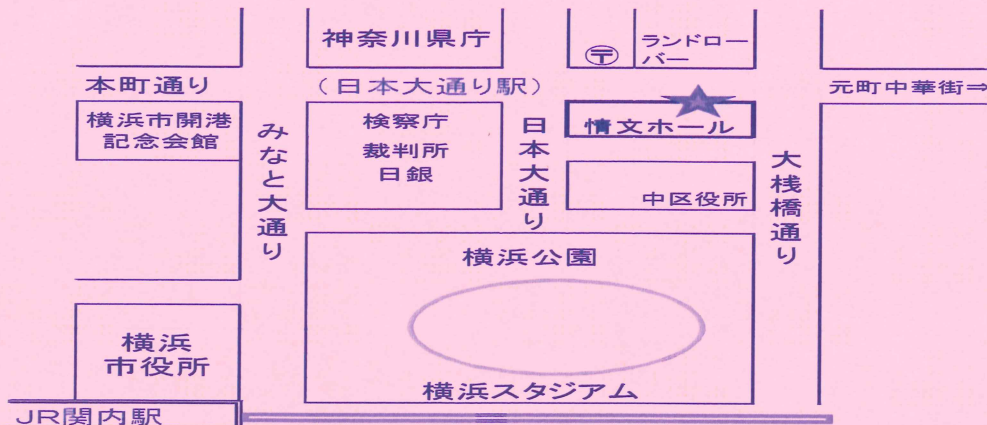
神奈川県庁

〒

ランドローバー

本町通り

（日本大通り駅）

元町中華街⇒

横浜市開港記念会館

みなと大通り

検察庁
裁判所
日銀

日本大通り

情文ホール

中区役所

大桟橋通り

横浜公園

横浜市役所

横浜スタジアム

JR関内駅